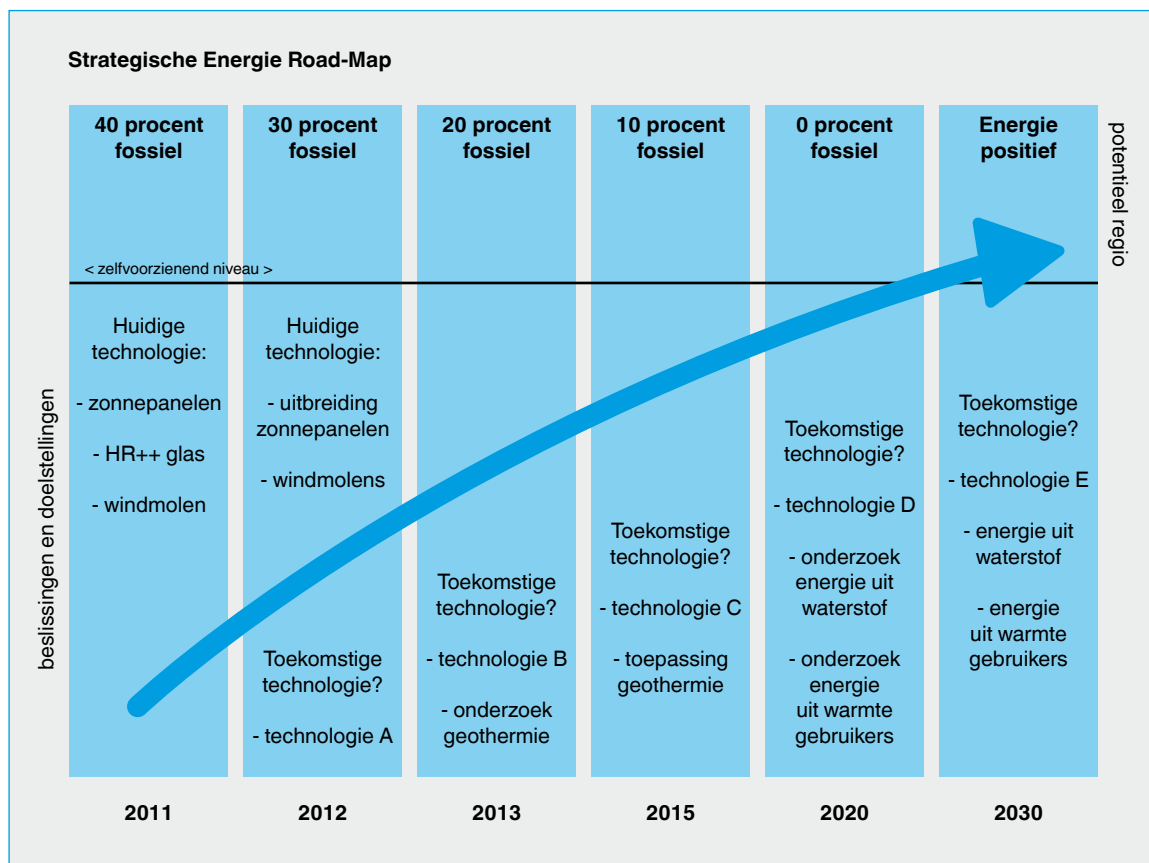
Strategische Energie Road-Map

40 procent fossiel

30 procent fossiel

20 procent fossiel

10 procent fossiel

0 procent fossiel

Energie positief

potentieel regio

< zelfvoorzienend niveau >

beslissingen en doelstellingen

Huidige technologie:

- zonnepanelen

- HR++ glas

- windmolen

Huidige technologie:

- uitbreiding zonnepanelen

- windmolens

Toekomstige technologie?

- technologie A

Toekomstige technologie?

- technologie B

- onderzoek geothermie

Toekomstige technologie?

- technologie C

- toepassing geothermie

Toekomstige technologie?

- technologie D

- onderzoek energie uit waterstof

- onderzoek energie uit warmte gebruikers

Toekomstige technologie?

- technologie E

- energie uit waterstof

- energie uit warmte gebruikers

2011

2012

2013

2015

2020

2030